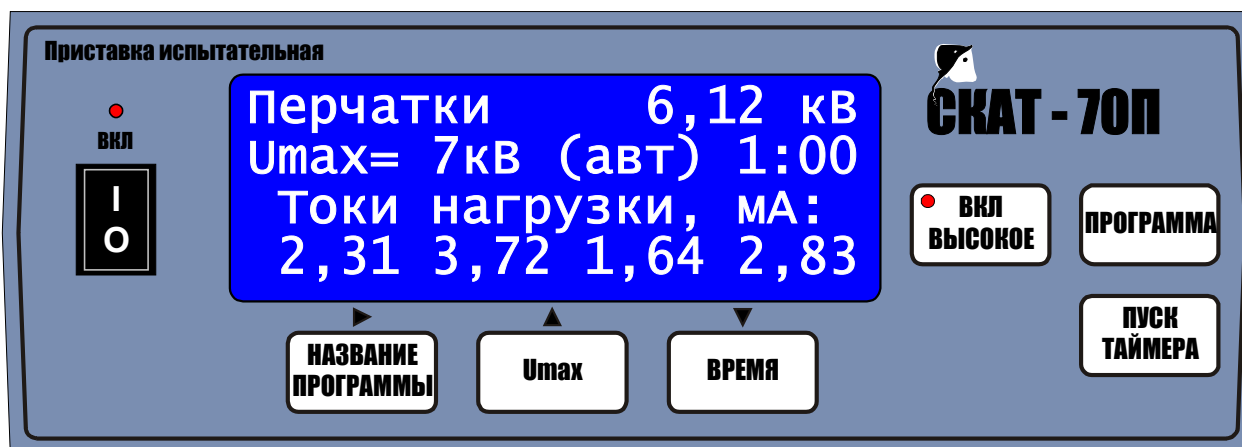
Приставка испытательная

ВКЛ

I
O

Перчатки 6,12 кВ
Umax= 7кВ (авт) 1:00
Токи нагрузки, мА:
2,31 3,72 1,64 2,83

СКАТ - 70П

ВКЛ ВЫСОКОЕ

ПРОГРАММА

ПУСК ТАЙМЕРА

►
НАЗВАНИЕ ПРОГРАММЫ

▲
Umax

▼
ВРЕМЯ